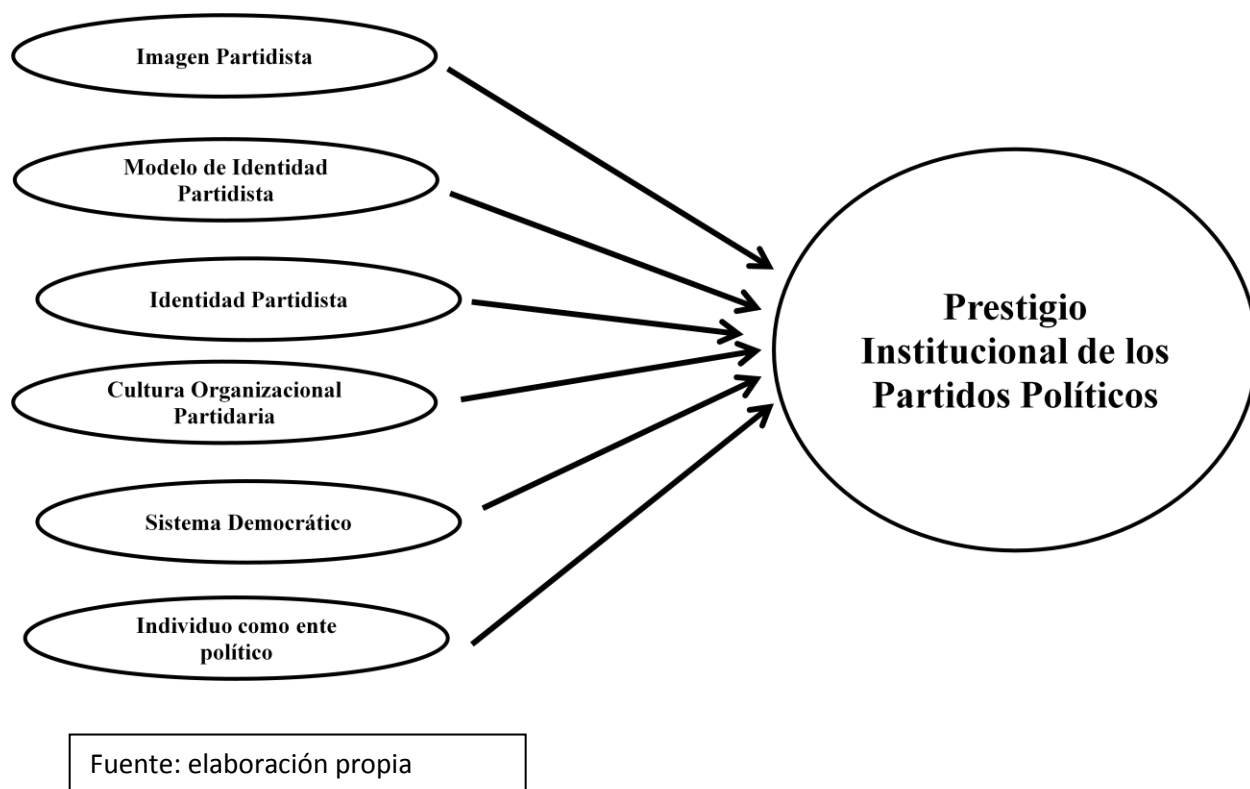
Imagen Partidista

Modelo de Identidad Partidista

Identidad Partidista

Cultura Organizacional Partidaria

Sistema Democrático

Individuo como ente político

Prestigio Institucional de los Partidos Políticos

Fuente: elaboración propia